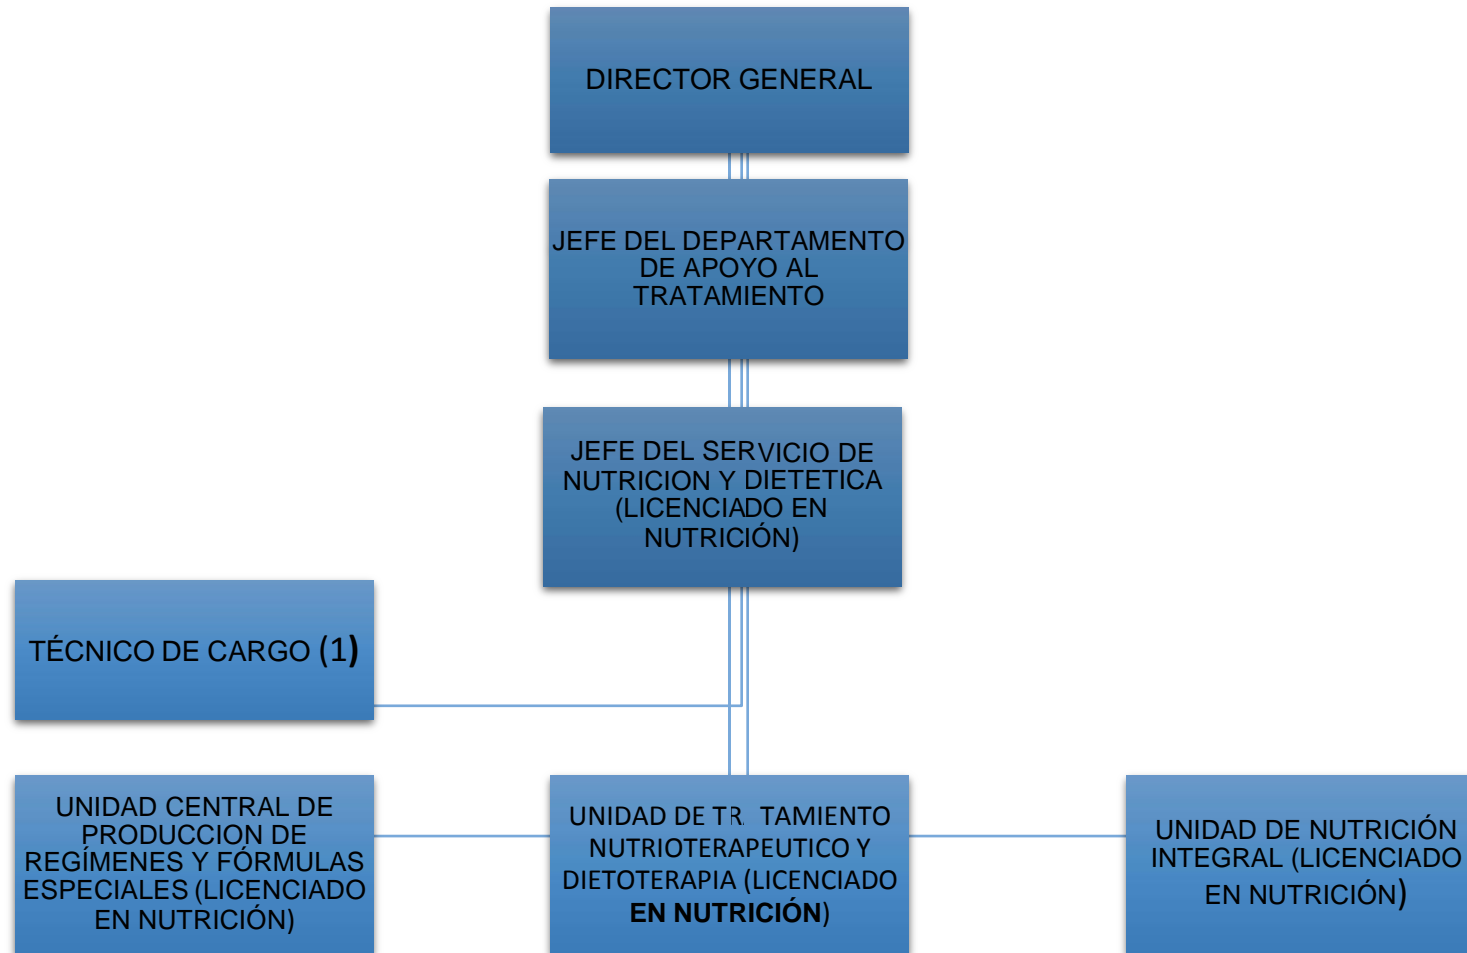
DIRECTOR GENERAL

JEFE DEL DEPARTAMENTO DE APOYO AL TRATAMIENTO

JEFE DEL SERVICIO DE NUTRICION Y DIETETICA (LICENCIADO EN NUTRICIÓN)

TÉCNICO DE CARGO (1)

UNIDAD CENTRAL DE PRODUCCION DE REGÍMENES Y FÓRMULAS ESPECIALES (LICENCIADO EN NUTRICIÓN)

UNIDAD DE TR TAMIENTO NUTRIOTERAPEUTICO Y DIETOTERAPIA (LICENCIADO EN NUTRICIÓN)

UNIDAD DE NUTRICIÓN INTEGRAL (LICENCIADO EN NUTRICIÓN)